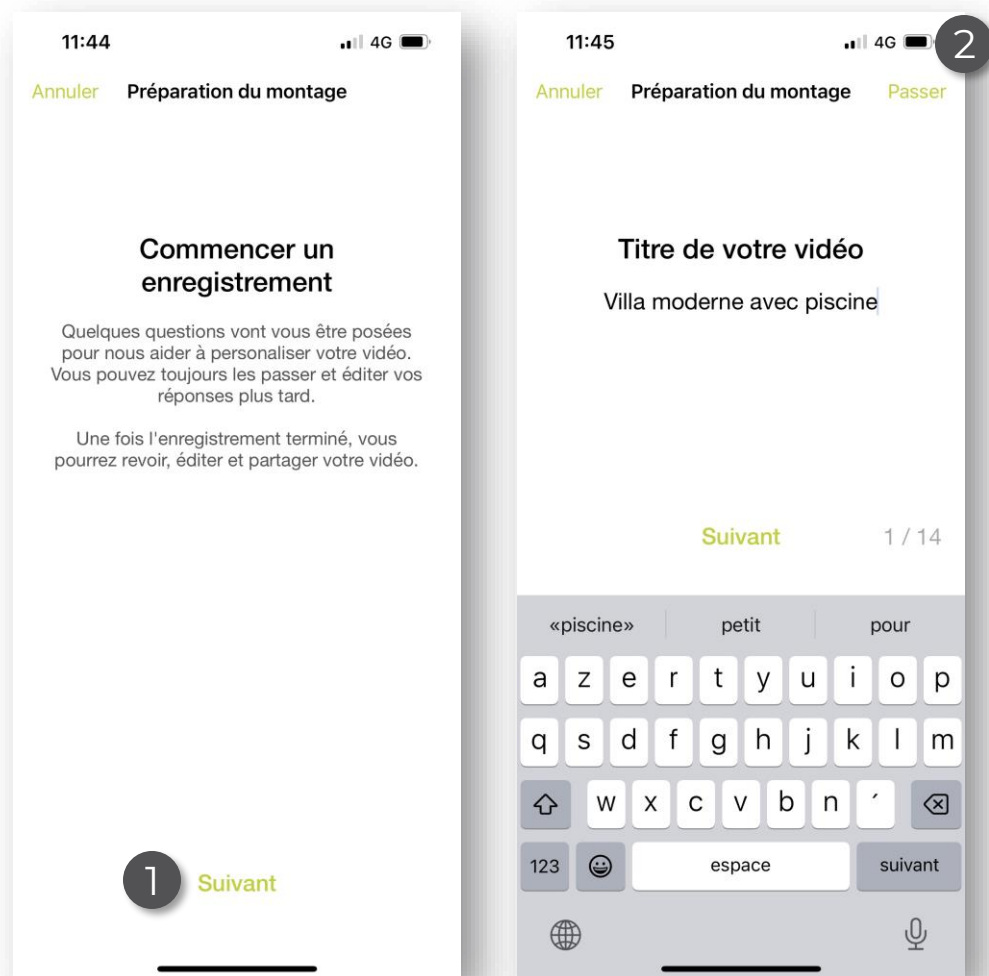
11:44
4G

Annuler Préparation du montage

Commencer un enregistrement

Quelques questions vont vous être posées pour nous aider à personaliser votre vidéo. Vous pouvez toujours les passer et éditer vos réponses plus tard.

Une fois l'enregistrement terminé, vous pourrez revoir, éditer et partager votre vidéo.

1 Suivant

11:45
4G
2

Annuler Préparation du montage Passer

Titre de votre vidéo

Villa moderne avec piscine

Suivant 1 / 14

«piscine» petit pour

a z e r t y u i o p
q s d f g h j k l m
w x c v b n ´
123 espace suivant